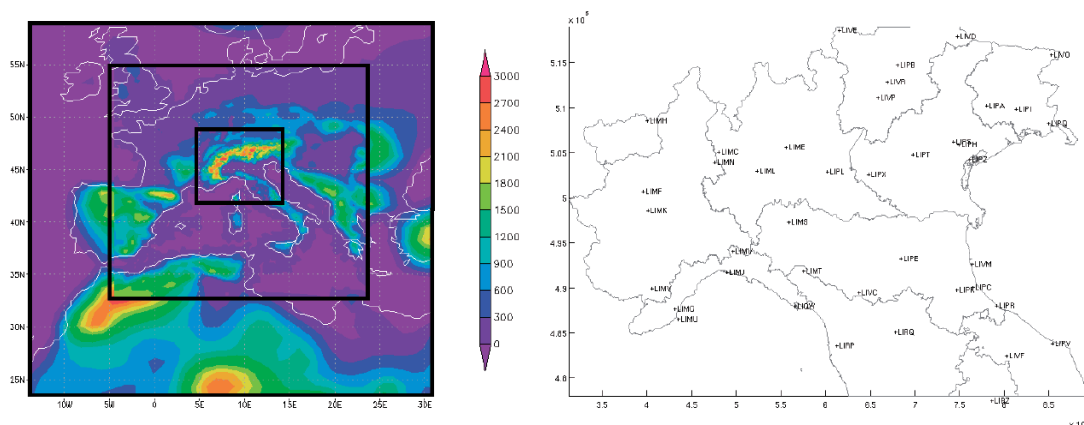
55N
50N
45N
40N
35N
30N
25N
20N
15N
10W
5W
0
5E
10E
15E
20E
25E
30E

3000
2700
2400
2100
1800
1500
1200
900
600
300
0

$\times 10^6$
5.15
5.1
5.05
5
4.95
4.9
4.85
4.8
3.5
4
4.5
5
5.5
6
6.5
7
7.5
8
8.5
$\times 10^5$

+LIVE
+LIVD
+LIVO
+LIPB
+LIVR
+LIVP
+LIPA
+LIPI
+LIPQ
+LIMH
+LIMC
+LIMN
+LIME
+LIPO
+LIPH
+LIPT
+LIPZ
+LIML
+LIPL
+LIPX
+LIMF
+LIMK
+LIMS
+LIMJ
+LIPE
+LIVM
+LIMU
+LIMT
+LIMX
+LIPK
+LIPC
+LIPR
+LIMG
+LIMU
+LIQW
+LIVC
+LIRQ
+LIRP
+LIPY
+LIVF
+LIRZ